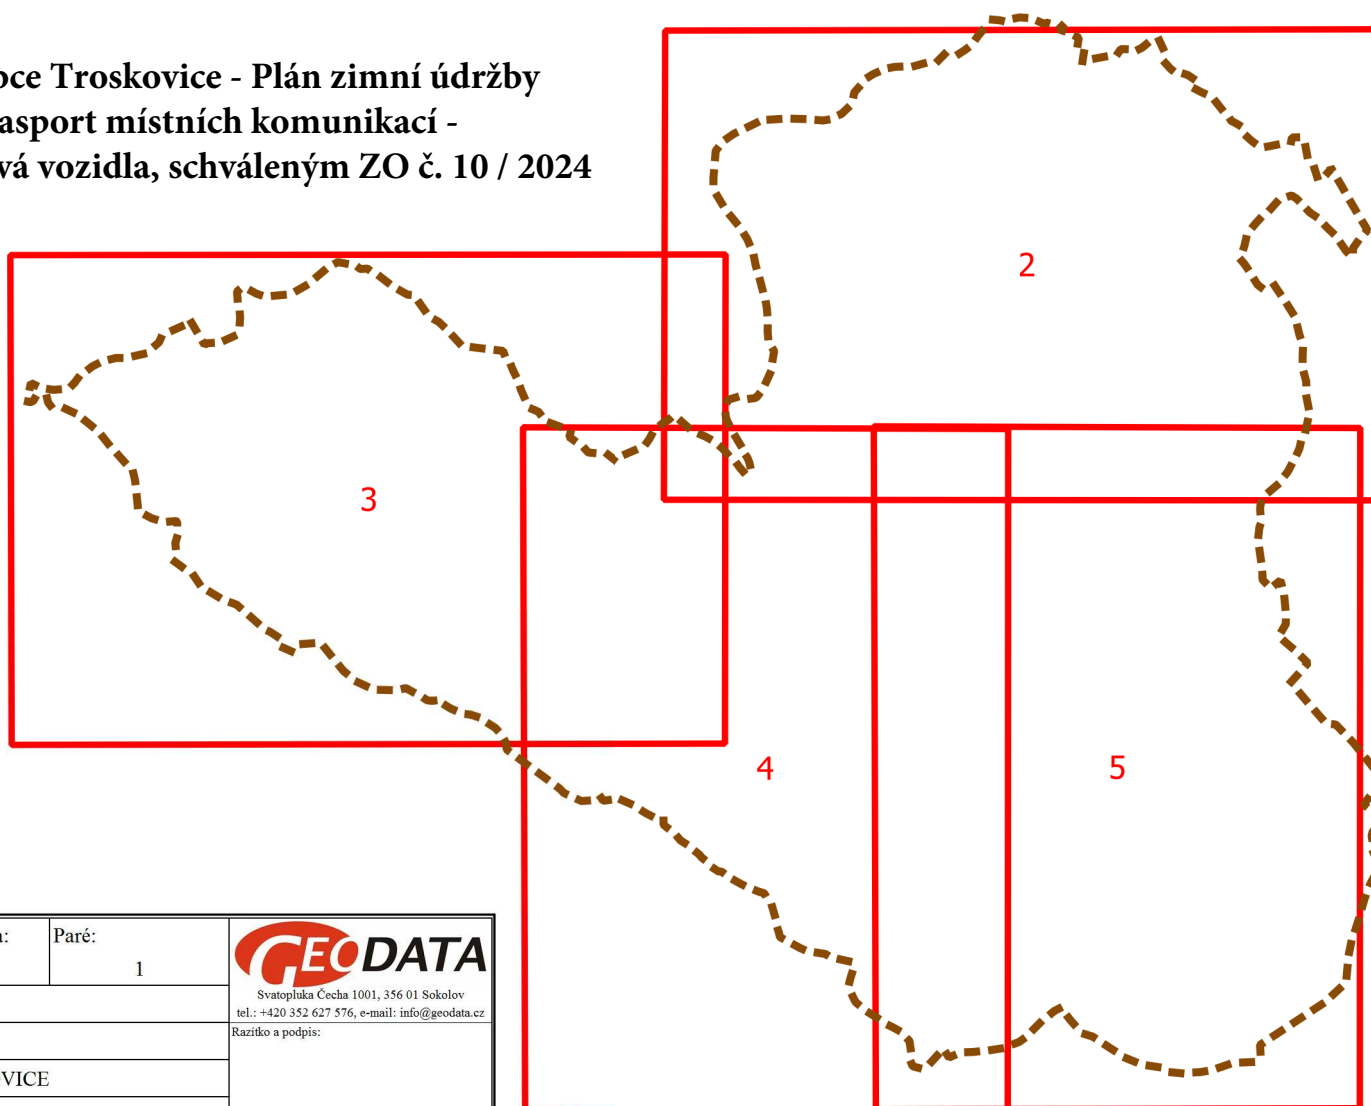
oce Troskovice - Plán zimní údržby
asport místních komunikací -
vá vozidla, schváleným ZO č. 10 / 2024

2

3

4

5

| n: | Paré: 1 | GEODATA Svatopluka Čecha 1001, 356 01 Sokolov tel.: +420 352 627 576, e-mail: info@geodata.cz |
|---|---|---|
| | | Razítko a podpis: |
| VICE | | |